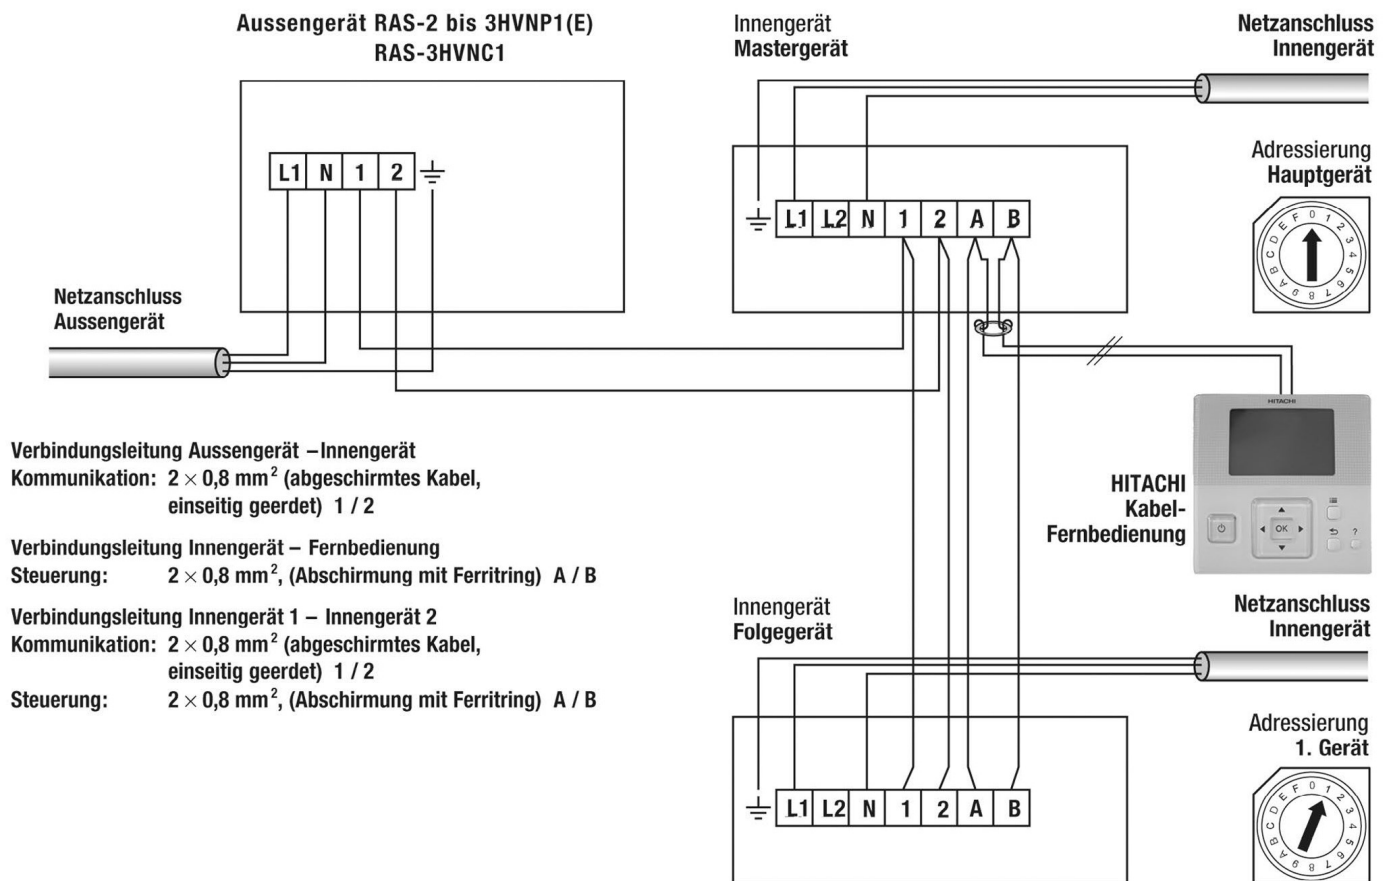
Aussengerät RAS-2 bis 3HVNP1(E)
RAS-3HVNC1

L1 N 1 2

Innengerät
Mastergerät

L1 L2 N 1 2 A B

Netzanschluss
Innengerät

Adressierung
Hauptgerät

0 1 2 3 4 5 6 7 8 9 A B C D E F

Netzanschluss
Aussengerät

HITACHI

HITACHI
Kabel-
Fernbedienung

OK

?

Verbindungsleitung Aussengerät – Innengerät
Kommunikation: $2 \times 0{,}8$ mm$^2$ (abgeschirmtes Kabel, einseitig geerdet) 1 / 2

Verbindungsleitung Innengerät – Fernbedienung
Steuerung: $2 \times 0{,}8$ mm$^2$, (Abschirmung mit Ferritring) A / B

Verbindungsleitung Innengerät 1 – Innengerät 2
Kommunikation: $2 \times 0{,}8$ mm$^2$ (abgeschirmtes Kabel, einseitig geerdet) 1 / 2
Steuerung: $2 \times 0{,}8$ mm$^2$, (Abschirmung mit Ferritring) A / B

Innengerät
Folgegerät

Netzanschluss
Innengerät

Adressierung
1. Gerät

0 1 2 3 4 5 6 7 8 9 A B C D E F

L1 L2 N 1 2 A B